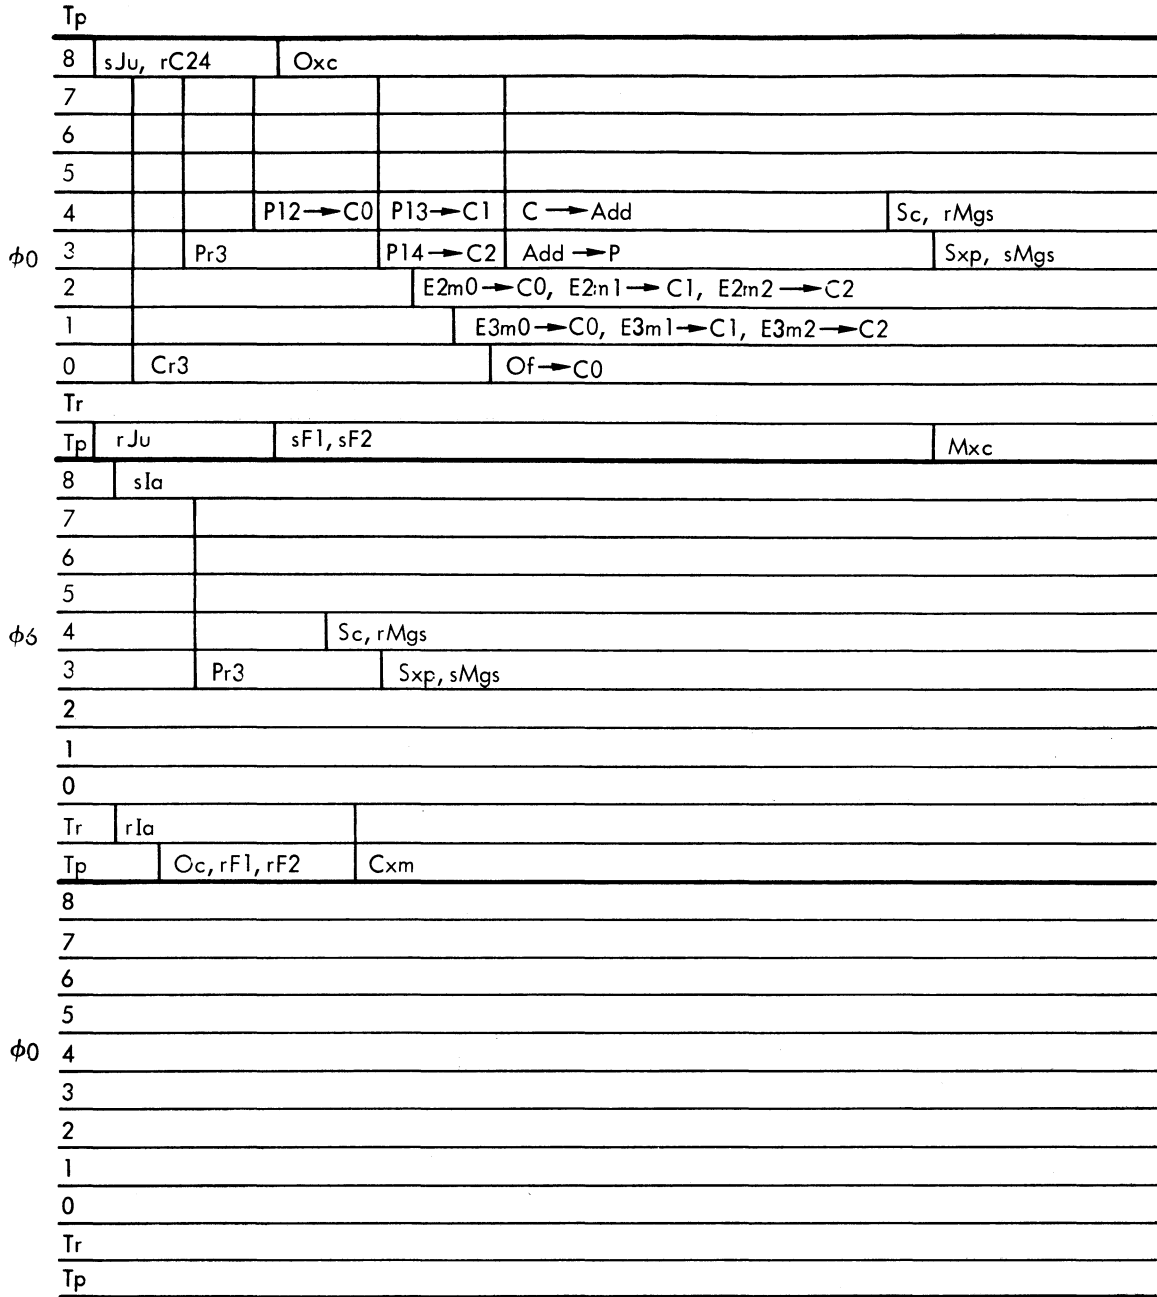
Tp

8 sJu, rC24 Oxc

7

6

5

4 P12 → C0 P13 → C1 C → Add Sc, rMgs

$\phi$0 3 Pr3 P14 → C2 Add → P Sxp, sMgs

2 E2m0 → C0, E2m1 → C1, E2m2 → C2

1 E3m0 → C0, E3m1 → C1, E3m2 → C2

0 Cr3 Of → C0

Tr

Tp rJu sF1, sF2 Mxc

8 sIa

7

6

5

$\phi$6 4 Sc, rMgs

3 Pr3 Sxp, sMgs

2

1

0

Tr rIa

Tp Oc, rF1, rF2 Cxm

8

7

6

5

$\phi$0 4

3

2

1

0

Tr

Tp